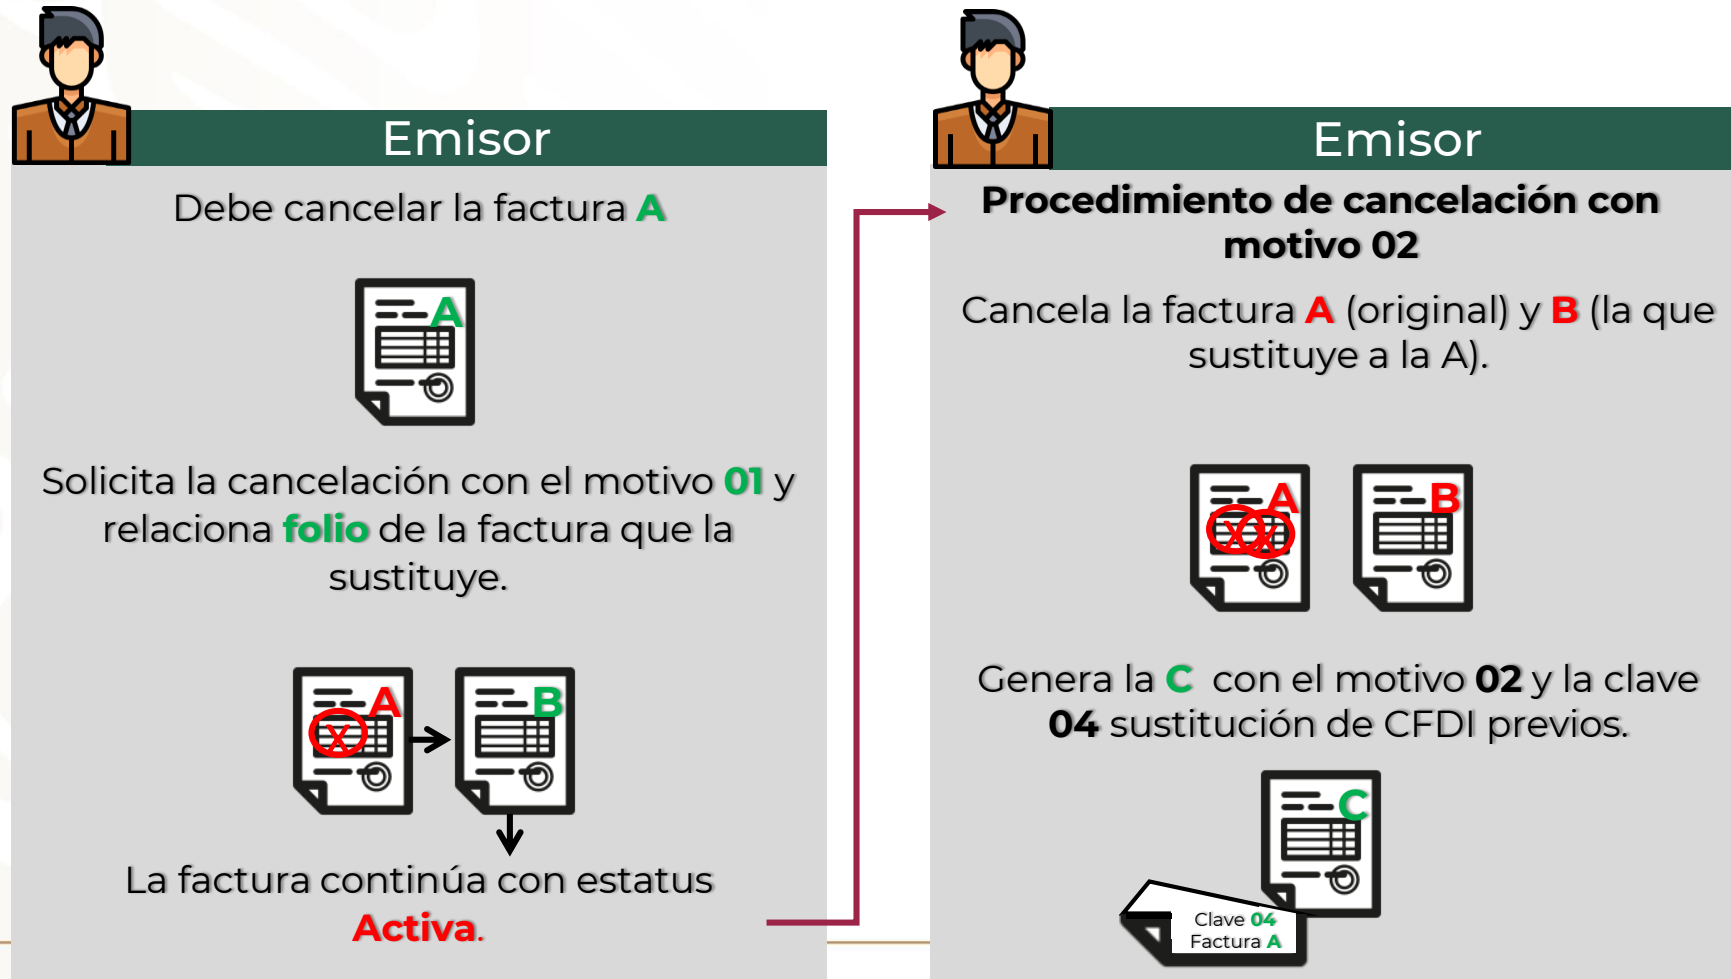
Emisor

Debe cancelar la factura A

A

Solicita la cancelación con el motivo 01 y relaciona folio de la factura que la sustituye.

A

B

La factura continúa con estatus Activa.

Emisor

Procedimiento de cancelación con motivo 02

Cancela la factura A (original) y B (la que sustituye a la A).

A

B

Genera la C con el motivo 02 y la clave 04 sustitución de CFDI previos.

C

Clave 04
Factura A